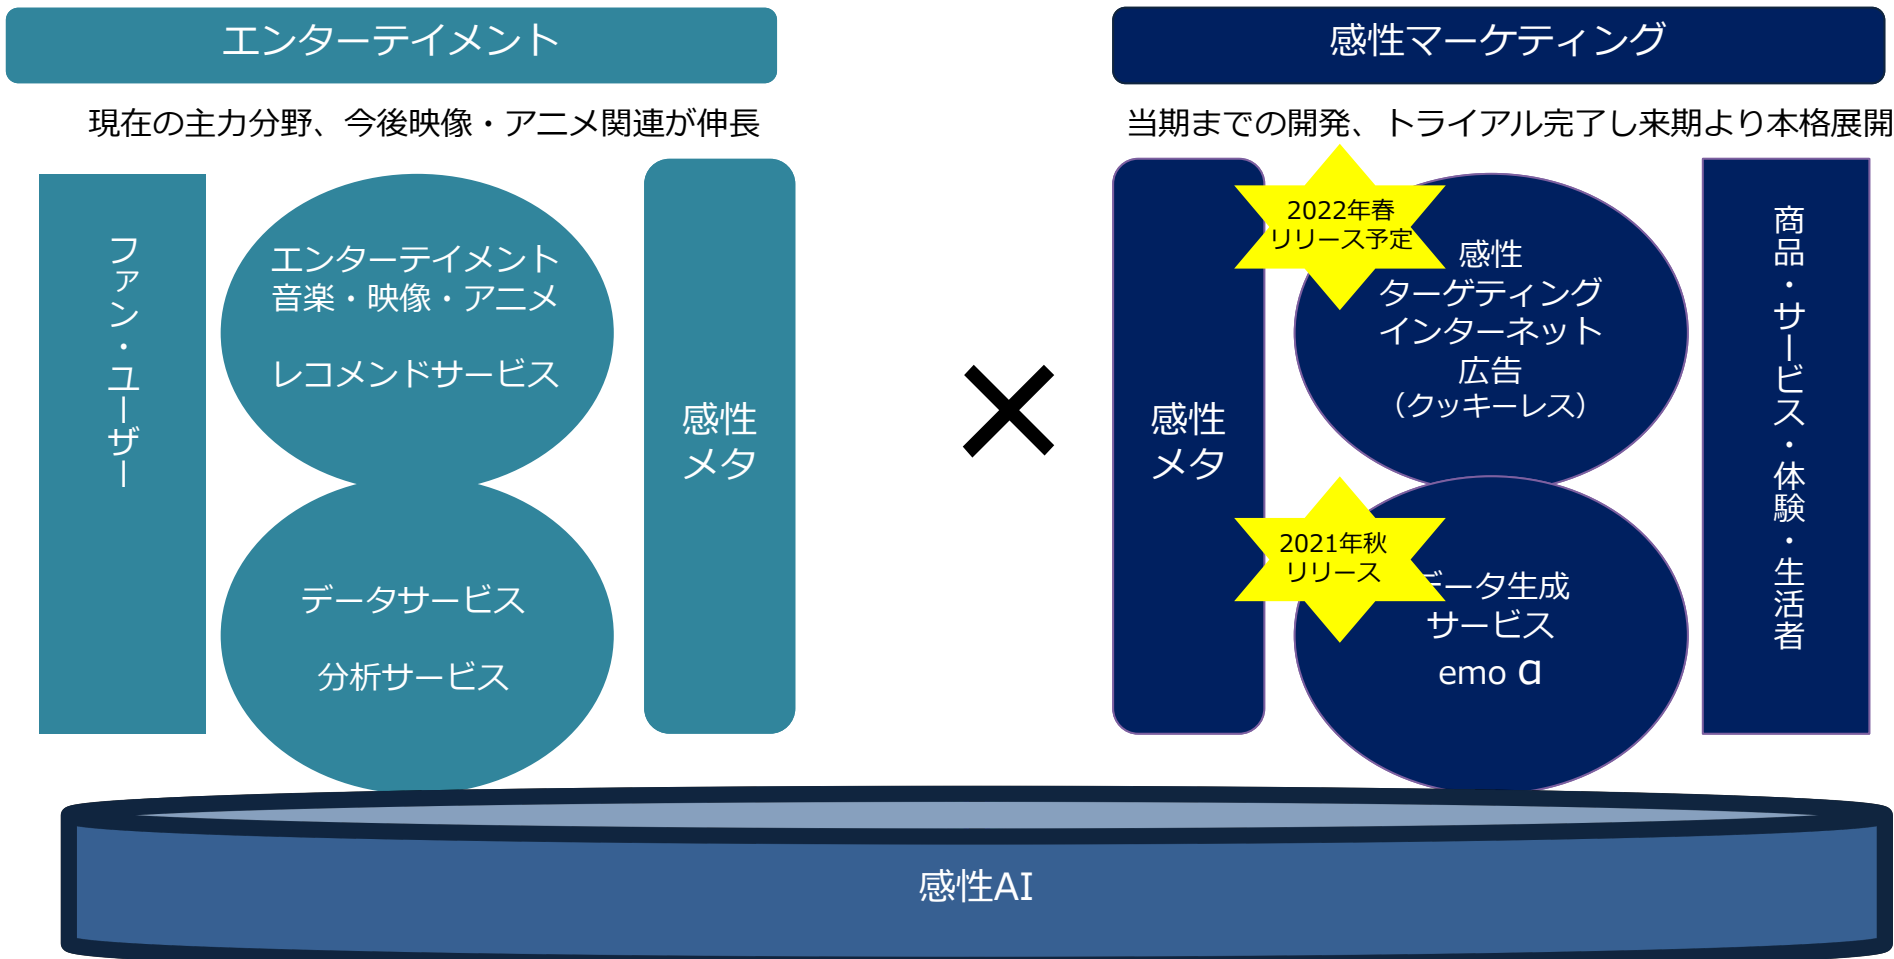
エンターテイメント

現在の主力分野、今後映像・アニメ関連が伸長

ファン・ユーザー

エンターテイメント
音楽・映像・アニメ

レコメンドサービス

データサービス

分析サービス

感性
メタ

×

感性マーケティング

当期までの開発、トライアル完了し来期より本格展開

感性
メタ

2022年春
リリース予定

感性
ターゲティング
インターネット
広告
（クッキーレス）

2021年秋
リリース

データ生成
サービス
emo α

商品・サービス・体験・生活者

感性AI